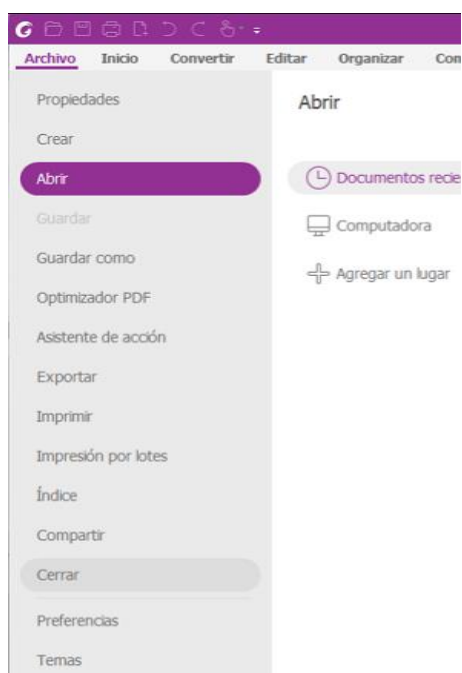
Archivo Inicio Convertir Editar Organizar Com

Propiedades
Crear
Abrir
Guardar
Guardar como
Optimizador PDF
Asistente de acción
Exportar
Imprimir
Impresión por lotes
Índice
Compartir
Cerrar
Preferencias
Temas

Abrir

Documentos recie

Computadora

Agregar un lugar